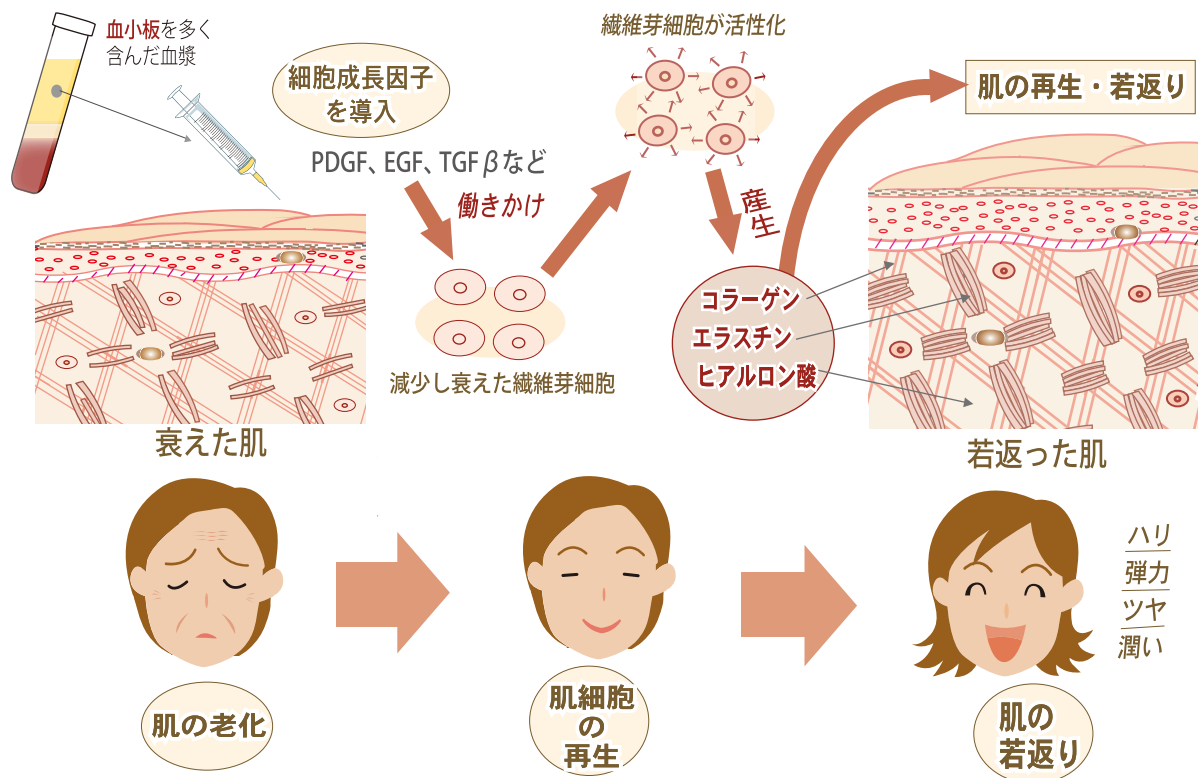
血小板を多く含んだ血漿

細胞成長因子を導入

PDGF、EGF、TGF$\beta$など

働きかけ

繊維芽細胞が活性化

産生

肌の再生・若返り

コラーゲン
エラスチン
ヒアルロン酸

減少し衰えた繊維芽細胞

衰えた肌

若返った肌

ハリ
弾力
ツヤ
潤い

肌の老化

肌細胞の再生

肌の若返り